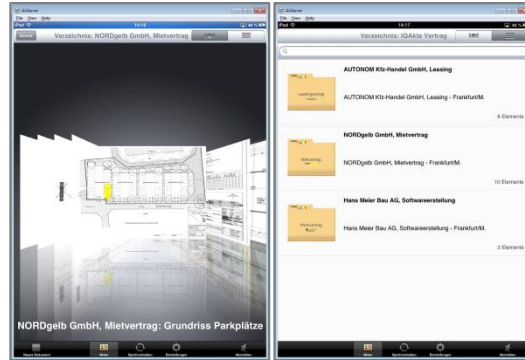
iOSServer
File View Help
iPad
14:16
Zurück
Verzeichnis: NORDgelb GmbH, Mietvertrag
NORDgelb GmbH, Mietvertrag: Grundriss Parkplätze
Neues Dokument
Akten
Synchronisation
Einstellungen
Abmelden

iOSServer
File View Help
iPad
14:17
Verzeichnis: IQAkte Vertrag
AUTONOM Kfz-Handel GmbH, Leasing
Leasingvertrag
AUTONOM Kfz-Handel GmbH, Leasing - Frankfurt/M.
8 Elemente
NORDgelb GmbH, Mietvertrag
Mietvertrag
NORDgelb GmbH, Mietvertrag - Frankfurt/M.
10 Elemente
Hans Meier Bau AG, Softwareerstellung
Werkvertrag
Hans Meier Bau AG, Softwareerstellung - Frankfurt/M.
3 Elemente
Akten
Synchronisation
Einstellungen
Abmelden